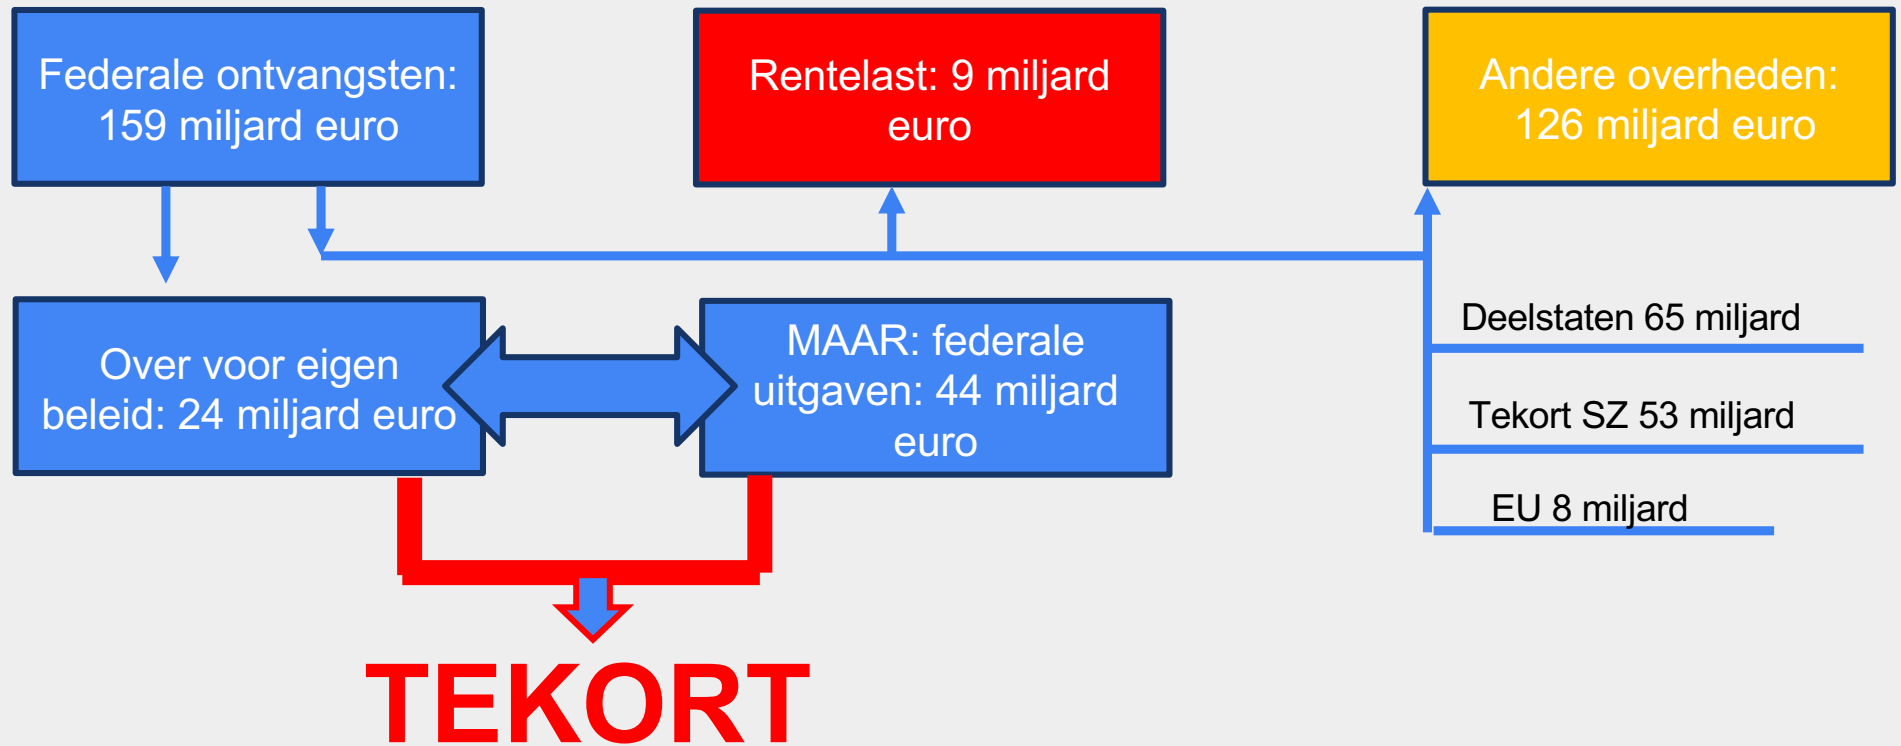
Federale ontvangsten: 159 miljard euro

Rentelast: 9 miljard euro

Andere overheden: 126 miljard euro

Over voor eigen beleid: 24 miljard euro

MAAR: federale uitgaven: 44 miljard euro

Deelstaten 65 miljard

Tekort SZ 53 miljard

EU 8 miljard

TEKORT